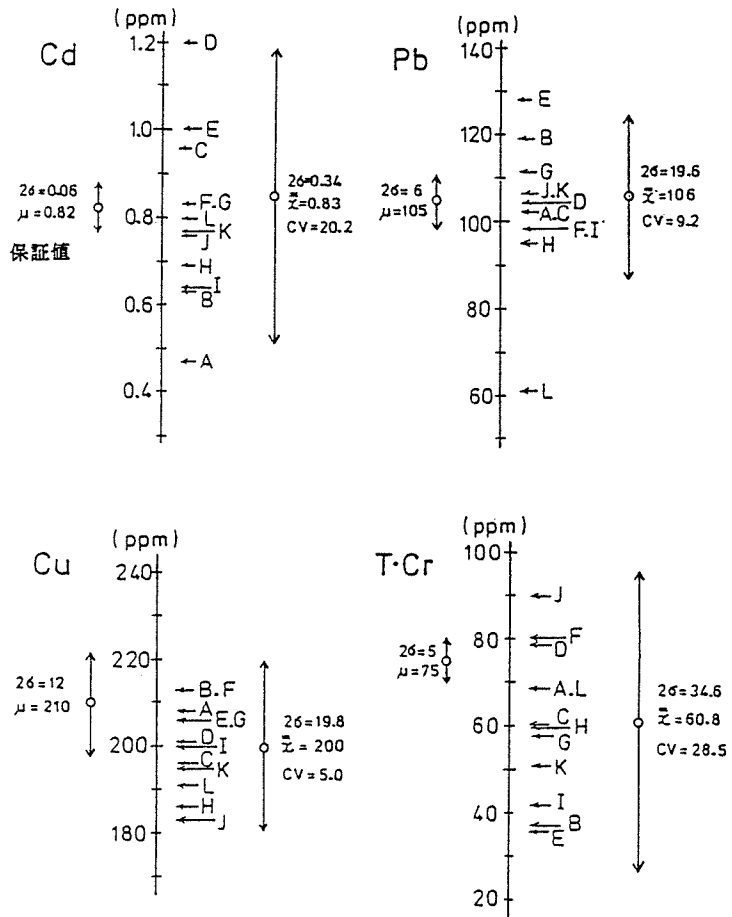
Cd
(ppm)
1.2
D
1.0
E
C
0.8
F.G
L
J
K
H
0.6
I
B
A
0.4

$2\sigma=0.06$
$\mu=0.82$
保証値

$2\sigma=0.34$
$\bar{\bar{x}}=0.83$
CV=20.2

Pb
(ppm)
140
E
120
B
G
J.K
D
A.C
100
F.I
H
80
60
L

$2\sigma=6$
$\mu=105$

$2\sigma=19.6$
$\bar{\bar{x}}=106$
CV=9.2

Cu
(ppm)
240
220
B.F
A
E.G
200
D
I
C
K
L
H
180
J

$2\sigma=12$
$\mu=210$

$2\sigma=19.8$
$\bar{\bar{x}}=200$
CV=5.0

T·Cr
(ppm)
100
J
80
F
D
A.L
60
C
H
G
K
40
I
B
E
20

$2\sigma=5$
$\mu=75$

$2\sigma=34.6$
$\bar{\bar{x}}=60.8$
CV=28.5